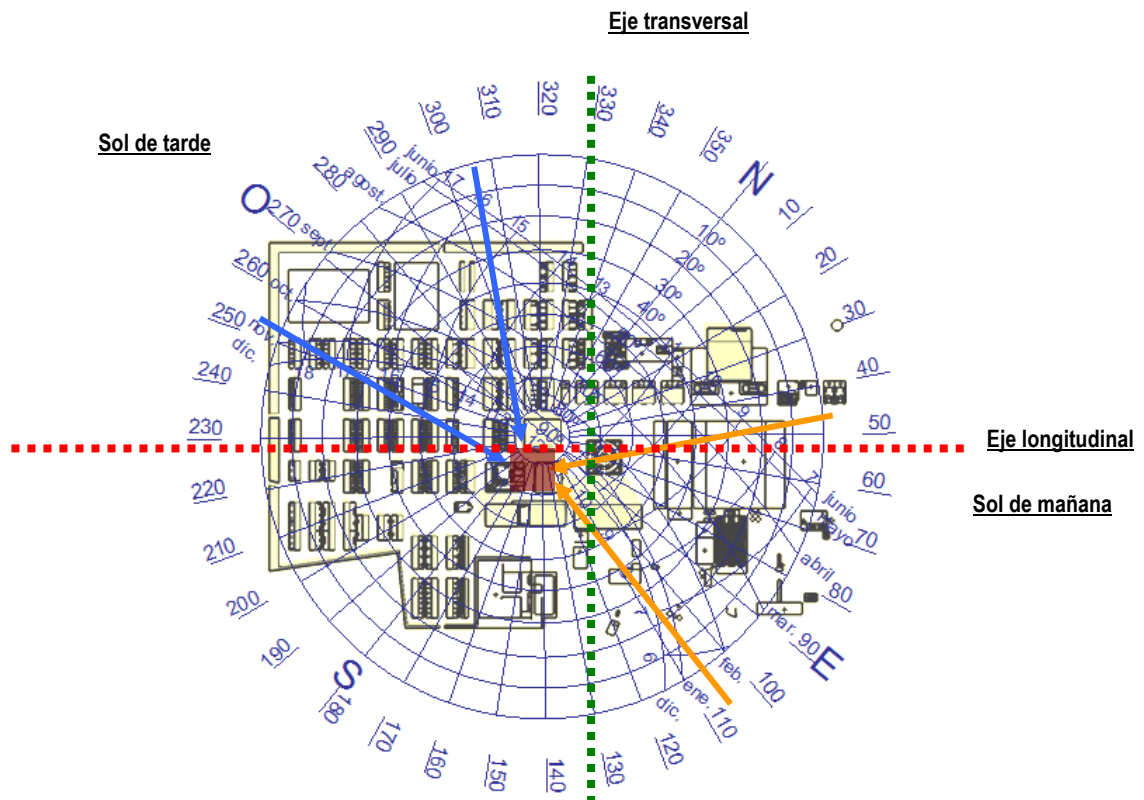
Eje transversal

Sol de tarde

Eje longitudinal

Sol de mañana

N
O
S
E

300
310
320
330
340
350
10
20
30
40
50
60
70
80
90
100
110
120
130
140
150
160
170
180
190
200
210
220
230
240
250
260
270
280
290

junio
julio
agost.
sept.
oct.
nov.
dic.

junio
mayo
abril
mar.
feb.
ene.
dic.

10°
20°
30°
40°
90°

17
16
15
13
14
18
7
6